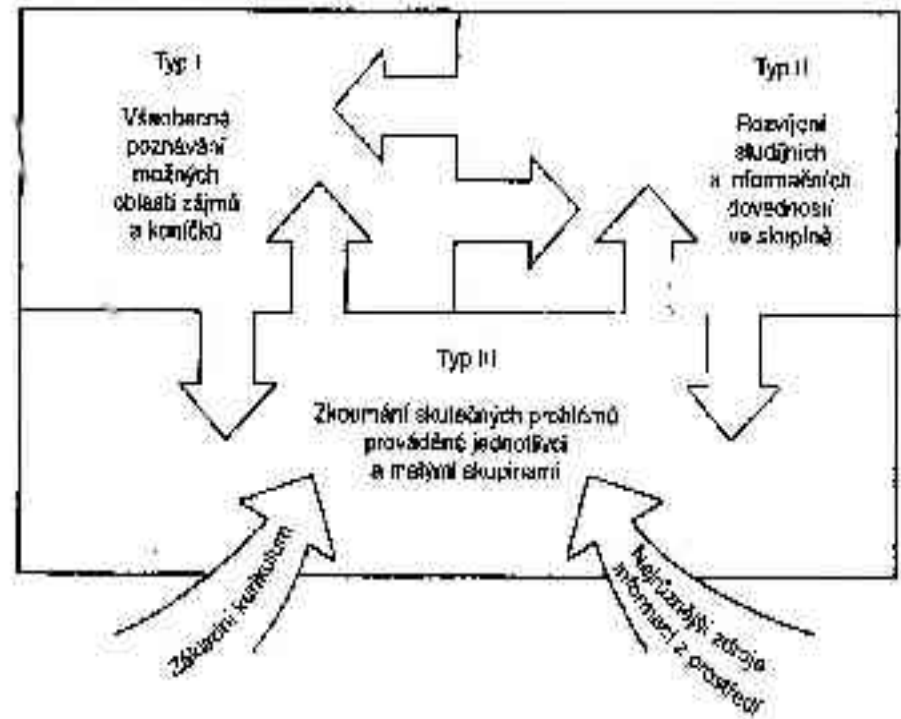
Typ I

Všeobecné poznávání možných oblastí zájmů a koníčků

Typ II

Rozvíjení studijních a informačních dovedností ve skupině

Typ III

Zkoumání skutečných problémů prováděné jednotlivci a malými skupinami

Základní kurikulum

Nejrůznější zdroje informací z prostředí